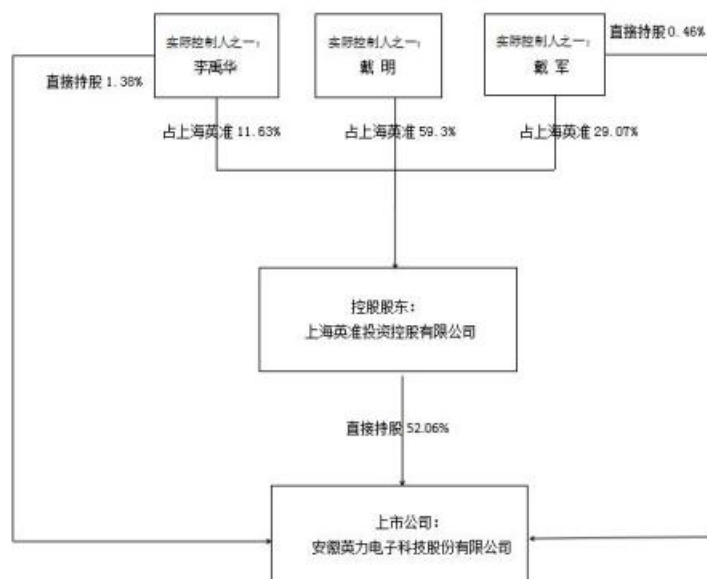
实际控制人之一：
李禹华

实际控制人之一：
戴明

实际控制人之一：
戴军

直接持股 0.46%

直接持股 1.38%

占上海英准 11.63%

占上海英准 59.3%

占上海英准 29.07%

控股股东：
上海英准投资控股有限公司

直接持股 52.06%

上市公司：
安徽英力电子科技股份有限公司